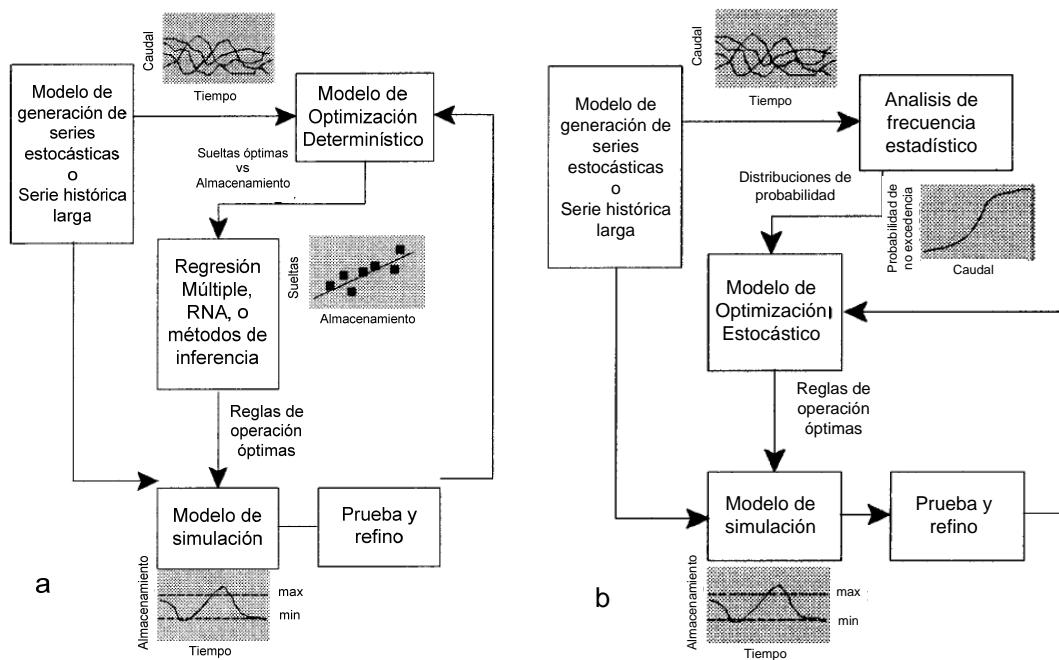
Caudal

Tiempo

Modelo de generación de series estocásticas o Serie histórica larga

Modelo de Optimización Determinístico

Sueltas óptimas vs Almacenamiento

Regresión Múltiple, RNA, o métodos de inferencia

Sueltas

Almacenamiento

Reglas de operación óptimas

Modelo de simulación

Prueba y refino

a

Almacenamiento

max

min

Tiempo

Caudal

Tiempo

Modelo de generación de series estocásticas o Serie histórica larga

Analisis de frecuencia estadístico

Distribuciones de probabilidad

Probabilidad de no excedencia

Caudal

Modelo de Optimización Estocástico

Reglas de operación óptimas

Modelo de simulación

Prueba y refino

b

Almacenamiento

max

min

Tiempo